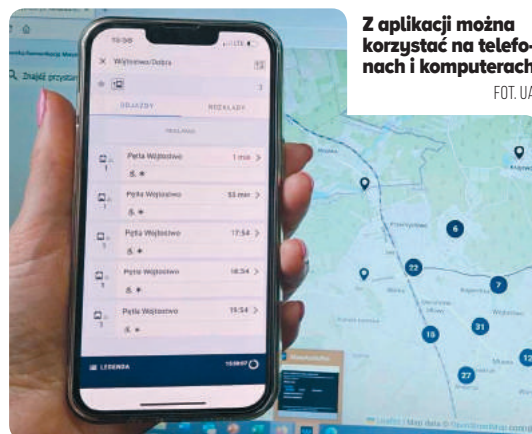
Z aplikacji można korzystać na telefonach i komputerach

FOT. UA

Znajdź przystan

10:00

Wojtostwo/Dobra

ODJAZDY

ROZKŁADY

Pętla Wojtostwo

1 min >

Pętla Wojtostwo

53 min >

Pętla Wojtostwo

17:54 >

Pętla Wojtostwo

18:54 >

Pętla Wojtostwo

19:54 >

LEGENDA

6

22

7

31

15

27

12